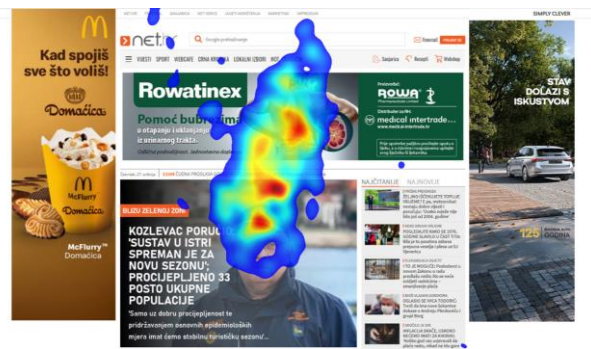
SIMPLY CLEVER

M

Kad spojiš sve što voliš!

Domaćica

M McFlurry

Domaćica

McFlurry™ Domaćica

net.hr

Financije

VIJESTI SPORT WEBCAFE CRNA KRONIKA LOKALNI IZBORI

Sastojci Recepti Webshop

Rowatinex

Pomoć bubrezima

o otapanju i uklanjanju

u mokraćnom traktu

ROWA

Distributer za BiH

medical intertrade

www.medical-intertrade.ba

BLIZU ZELENOJ ZONI

KOZLEVAC PORUČIO: 'SUSTAV U ISTRI SPREMAN JE ZA NOVU SEZONU'; PROCIJEPLJENO 33 POSTO UKUPNE POPULACIJE

'Samo uz dobru procijepljenost te pridržavanjem osnovnih epidemioloških mjera imat ćemo stabilnu turističku sezonu'...

NAJČITANIJE NAJNOVIJE

STAV DOLAZI S ISKUSTVOM

125 GODINA